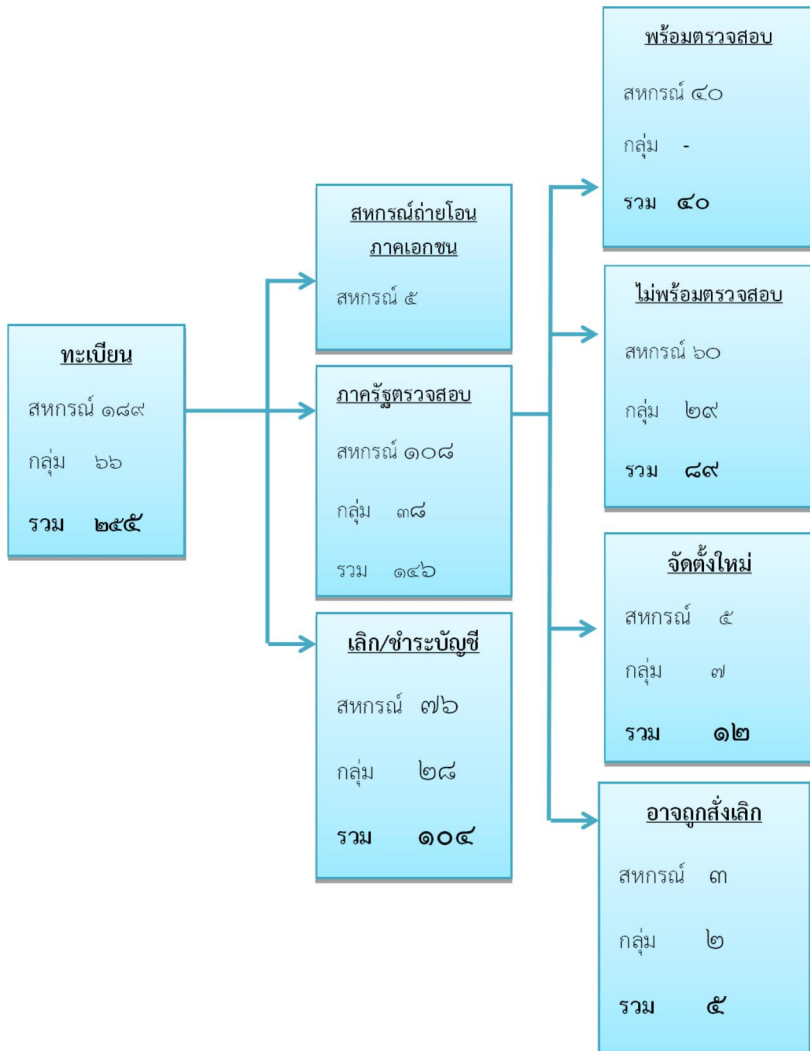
ทะเบียน

สหกรณ์ ๑๘๙

กลุ่ม ๖๖

รวม ๒๕๕

สหกรณ์ถ่ายโอนภาคเอกชน

สหกรณ์ ๕

ภาครัฐตรวจสอบ

สหกรณ์ ๑๐๘

กลุ่ม ๓๘

รวม ๑๔๖

เลิก/ชำระบัญชี

สหกรณ์ ๗๖

กลุ่ม ๒๘

รวม ๑๐๔

พร้อมตรวจสอบ

สหกรณ์ ๔๐

กลุ่ม -

รวม ๔๐

ไม่พร้อมตรวจสอบ

สหกรณ์ ๖๐

กลุ่ม ๒๙

รวม ๘๙

จัดตั้งใหม่

สหกรณ์ ๕

กลุ่ม ๗

รวม ๑๒

อาจถูกสั่งเลิก

สหกรณ์ ๓

กลุ่ม ๒

รวม ๕